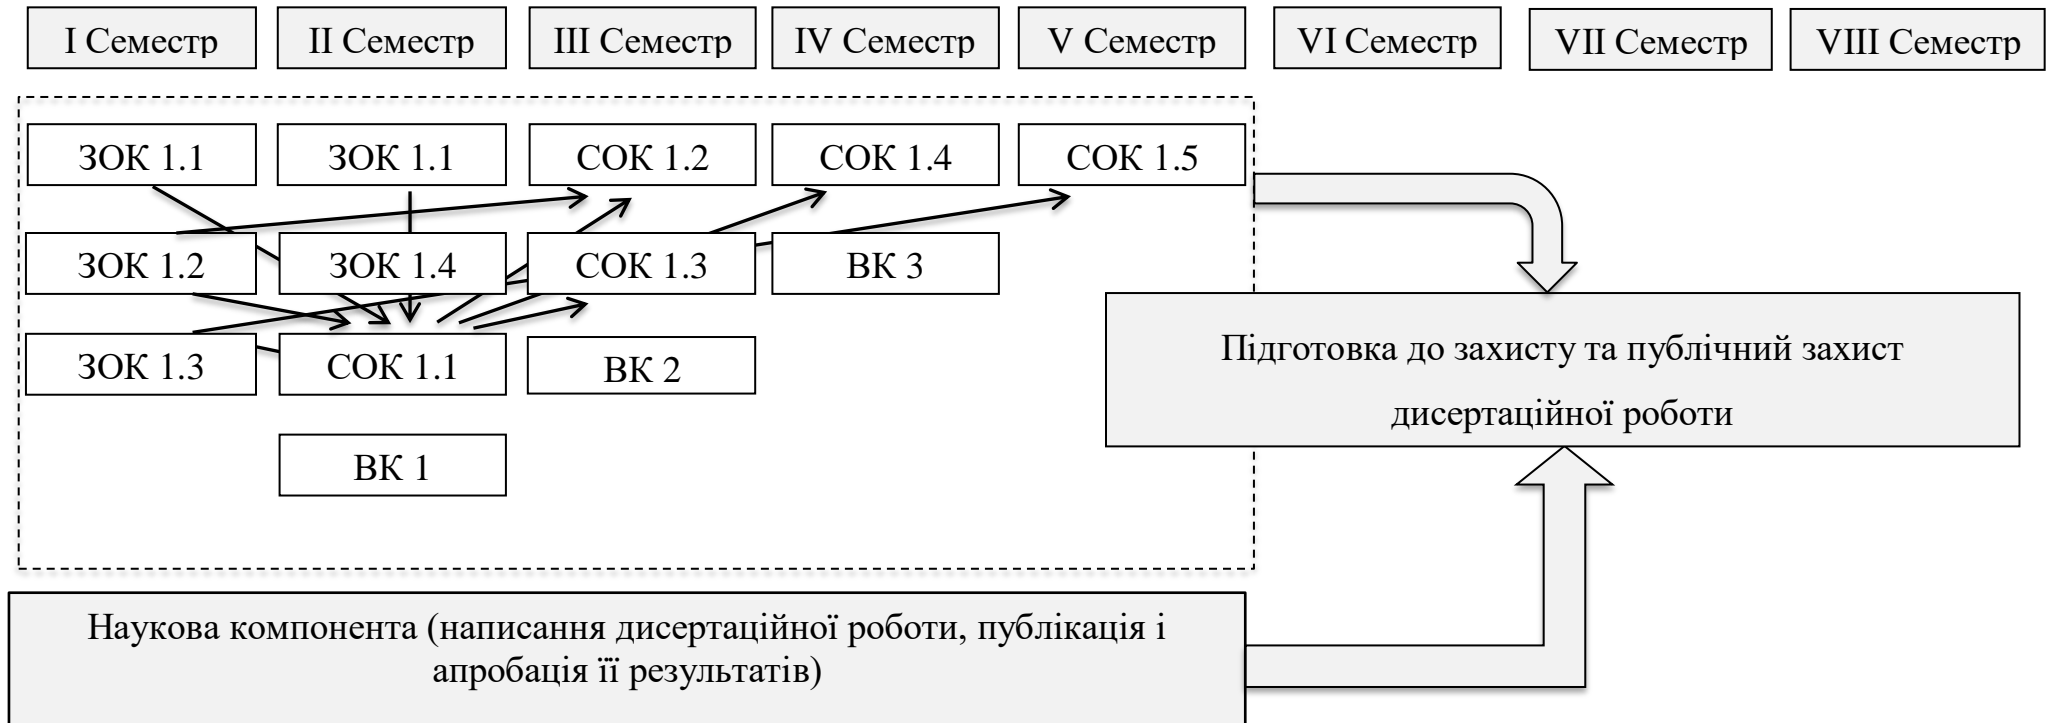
I Семестр
II Семестр
III Семестр
IV Семестр
V Семестр
VI Семестр
VII Семестр
VIII Семестр

ЗОК 1.1
ЗОК 1.1
СОК 1.2
СОК 1.4
СОК 1.5

ЗОК 1.2
ЗОК 1.4
СОК 1.3
ВК 3

ЗОК 1.3
СОК 1.1
ВК 2

ВК 1

Підготовка до захисту та публічний захист дисертаційної роботи

Наукова компонента (написання дисертаційної роботи, публікація і апробація її результатів)